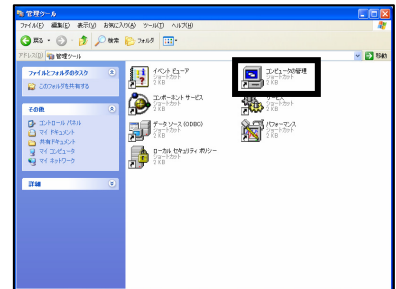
管理ツール

ファイル(F) 編集(E) 表示(V) お気に入り(A) ツール(T) ヘルプ(H)

戻る 検索 フォルダ

アドレス(D) 管理ツール 移動

ファイルとフォルダのタスク

このフォルダを共有する

その他

コントロール パネル
マイ ドキュメント
共有ドキュメント
マイ コンピュータ
マイ ネットワーク

詳細

イベント ビューア
ショートカット
2 KB

コンピュータの管理
ショートカット
2 KB

コンポーネント サービス
ショートカット
2 KB

サービス
ショートカット
2 KB

データ ソース (ODBC)
ショートカット
2 KB

パフォーマンス
ショートカット
2 KB

ローカル セキュリティ ポリシー
ショートカット
2 KB